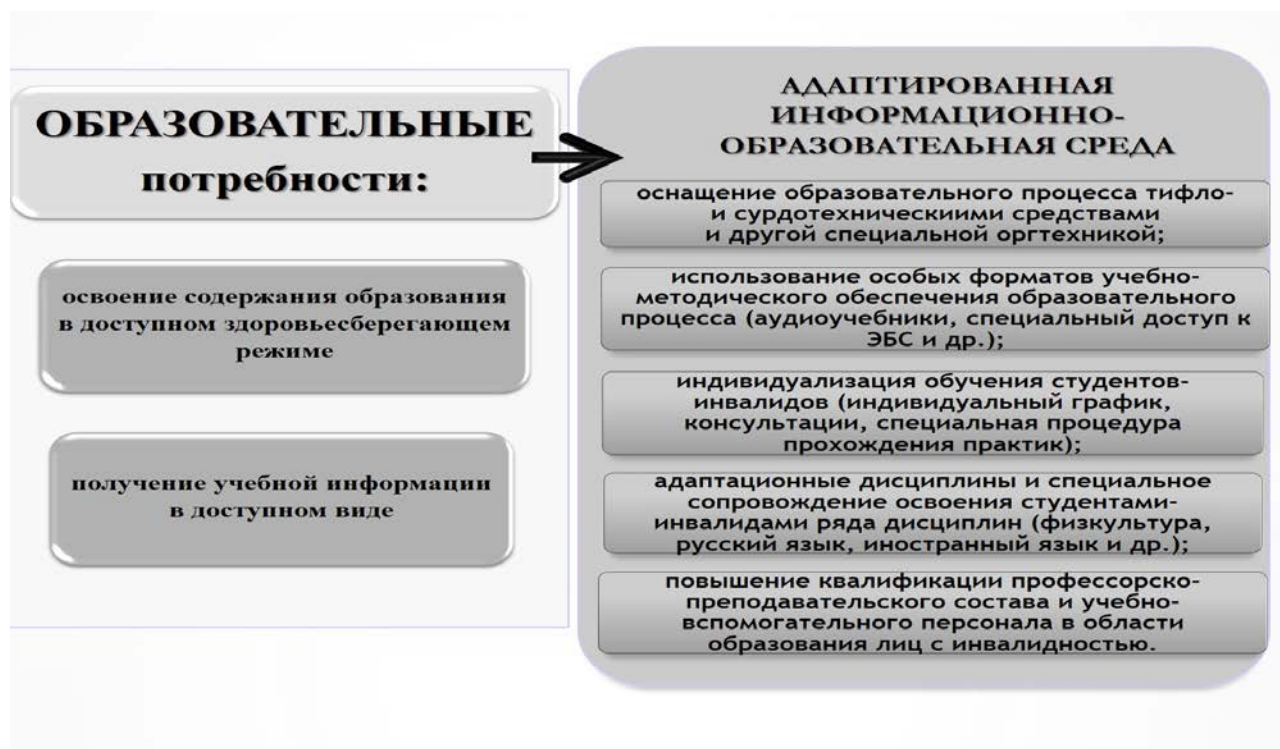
ОБРАЗОВАТЕЛЬНЫЕ потребности:

освоение содержания образования в доступном здоровьесберегающем режиме

получение учебной информации в доступном виде

АДАПТИРОВАННАЯ ИНФОРМАЦИОННО-ОБРАЗОВАТЕЛЬНАЯ СРЕДА

оснащение образовательного процесса тифло- и сурдотехническиими средствами и другой специальной оргтехникой;

использование особых форматов учебно-методического обеспечения образовательного процесса (аудиоучебники, специальный доступ к ЭБС и др.);

индивидуализация обучения студентов-инвалидов (индивидуальный график, консультации, специальная процедура прохождения практик);

адаптационные дисциплины и специальное сопровождение освоения студентами-инвалидами ряда дисциплин (физкультура, русский язык, иностранный язык и др.);

повышение квалификации профессорско-преподавательского состава и учебно-вспомогательного персонала в области образования лиц с инвалидностью.